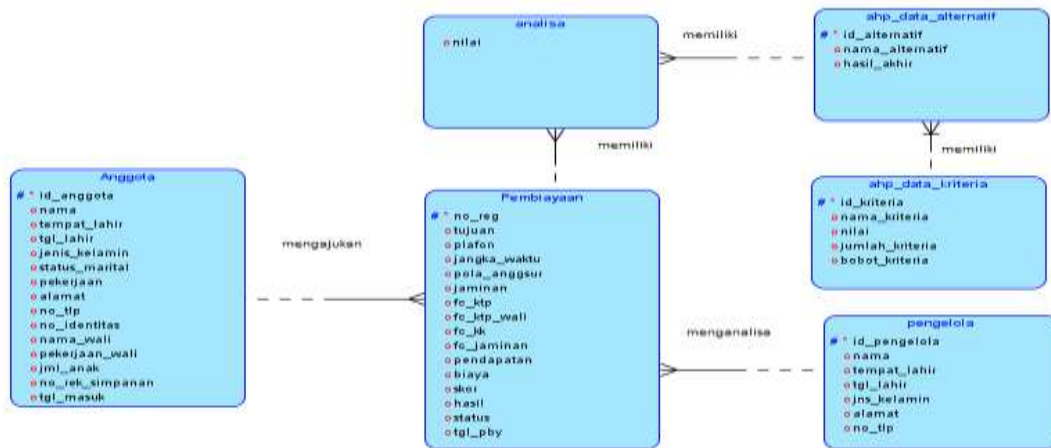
analisa
nilai

memiliki

ahp_data_alternatif
# * id_alternatif
nama_alternatif
hasil_akhir

memiliki

memiliki

Anggota
# * id_anggota
nama
tempat_lahir
tgl_lahir
jenis_kelamin
status_marital
pekerjaan
alamat
no_tlp
no_identitas
nama_wali
pekerjaan_wali
jml_anak
no_rek_simpanan
tgl_masuk

mengajukan

Pembiayaan
# * no_reg
tujuan
plafon
jangka_waktu
pola_anggsur
jaminan
fc_ktp
fc_ktp_wali
fc_kk
fc_jaminan
pendapatan
biaya
skor
hasil
status
tgl_pby

ahp_data_kriteria
# * id_kriteria
nama_kriteria
nilai
jumlah_kriteria
bobot_kriteria

menganalisa

pengelola
# * id_pengelola
nama
tempat_lahir
tgl_lahir
jns_kelamin
alamat
no_tlp